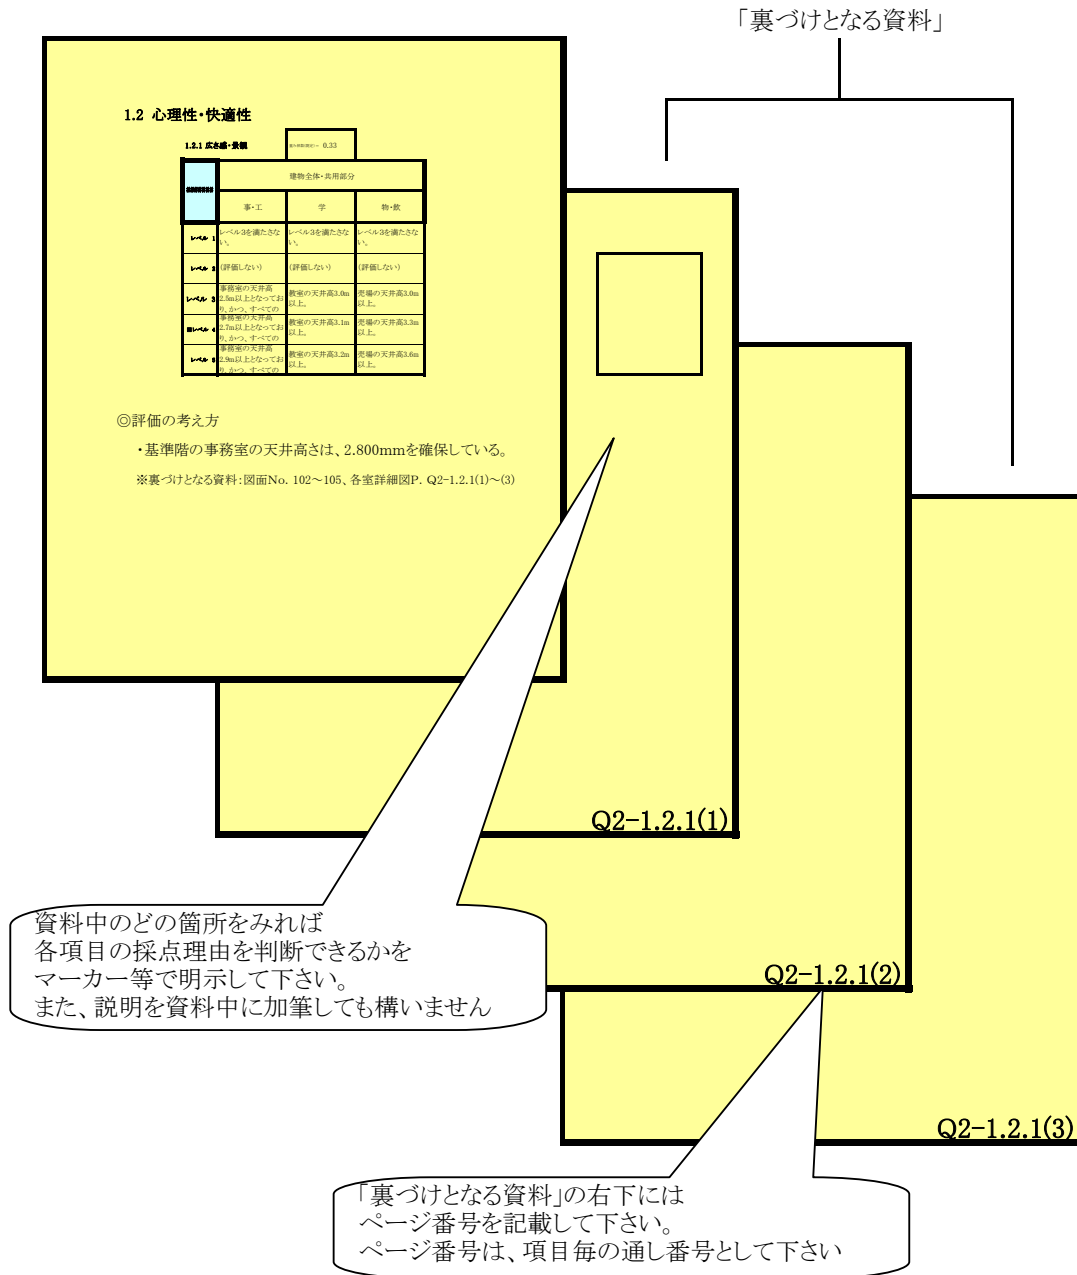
「裏づけとなる資料」

1.2 心理性・快適性

1.2.1 広さ感・景観

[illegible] 0.33

| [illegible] | 建物全体・共用部分 | | |
|---|---|---|---|
| | 事・工 | 学 | 物・飲 |
| レベル 1 | レベル3を満たさない。 | レベル3を満たさない。 | レベル3を満たさない。 |
| レベル 2 | (評価しない) | (評価しない) | (評価しない) |
| レベル 3 | 事務室の天井高2.5m以上となっており、かつ、すべての | 教室の天井高3.0m以上。 | 売場の天井高3.0m以上。 |
| レベル 4 | 事務室の天井高2.7m以上となっており、かつ、すべての | 教室の天井高3.1m以上。 | 売場の天井高3.3m以上。 |
| レベル 5 | 事務室の天井高2.9m以上となっており、かつ、すべての | 教室の天井高3.2m以上。 | 売場の天井高3.6m以上。 |

◎評価の考え方

・基準階の事務室の天井高さは、2.800mmを確保している。

※裏づけとなる資料：図面No. 102～105、各室詳細図P. Q2-1.2.1(1)～(3)

Q2-1.2.1(1)

資料中のどの箇所をみれば
各項目の採点理由を判断できるかを
マーカー等で明示して下さい。
また、説明を資料中に加筆しても構いません

Q2-1.2.1(2)

Q2-1.2.1(3)

「裏づけとなる資料」の右下には
ページ番号を記載して下さい。
ページ番号は、項目毎の通し番号として下さい